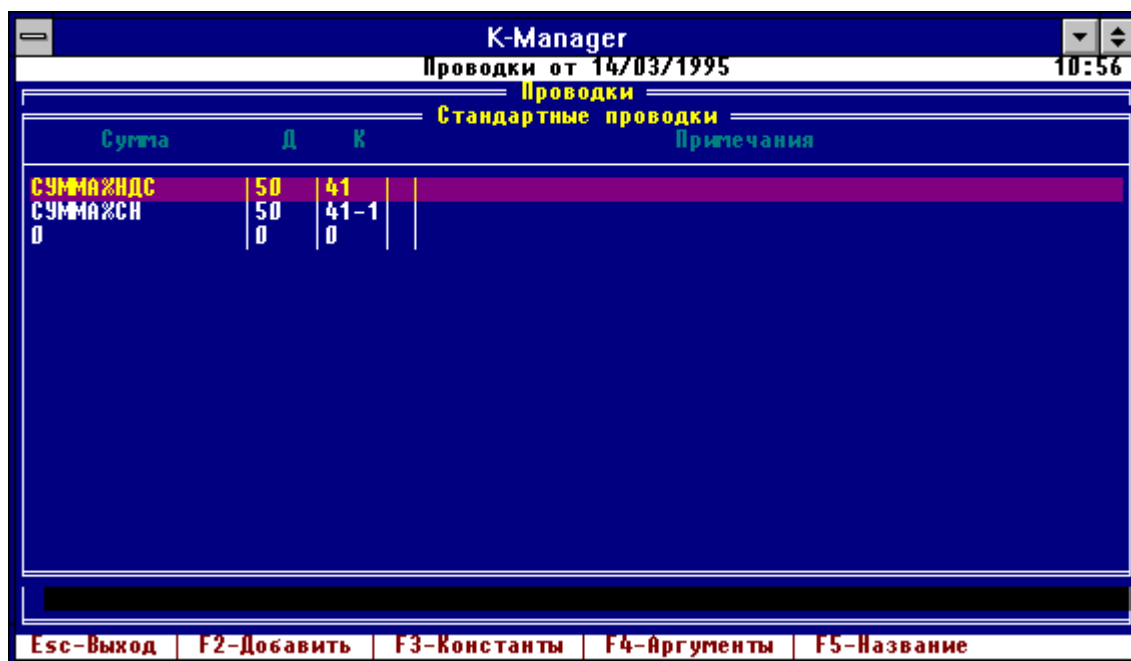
K-Manager

Проводки от 14/03/1995 10:56

Проводки

Стандартные проводки

| Сумма | Д | К | Примечания |
|---|---|---|---|
| СУММА%НДС | 50 | 41 | |
| СУММА%СН | 50 | 41-1 | |
| 0 | 0 | 0 | |

Esc-Выход | F2-Добавить | F3-Константы | F4-Аргументы | F5-Название